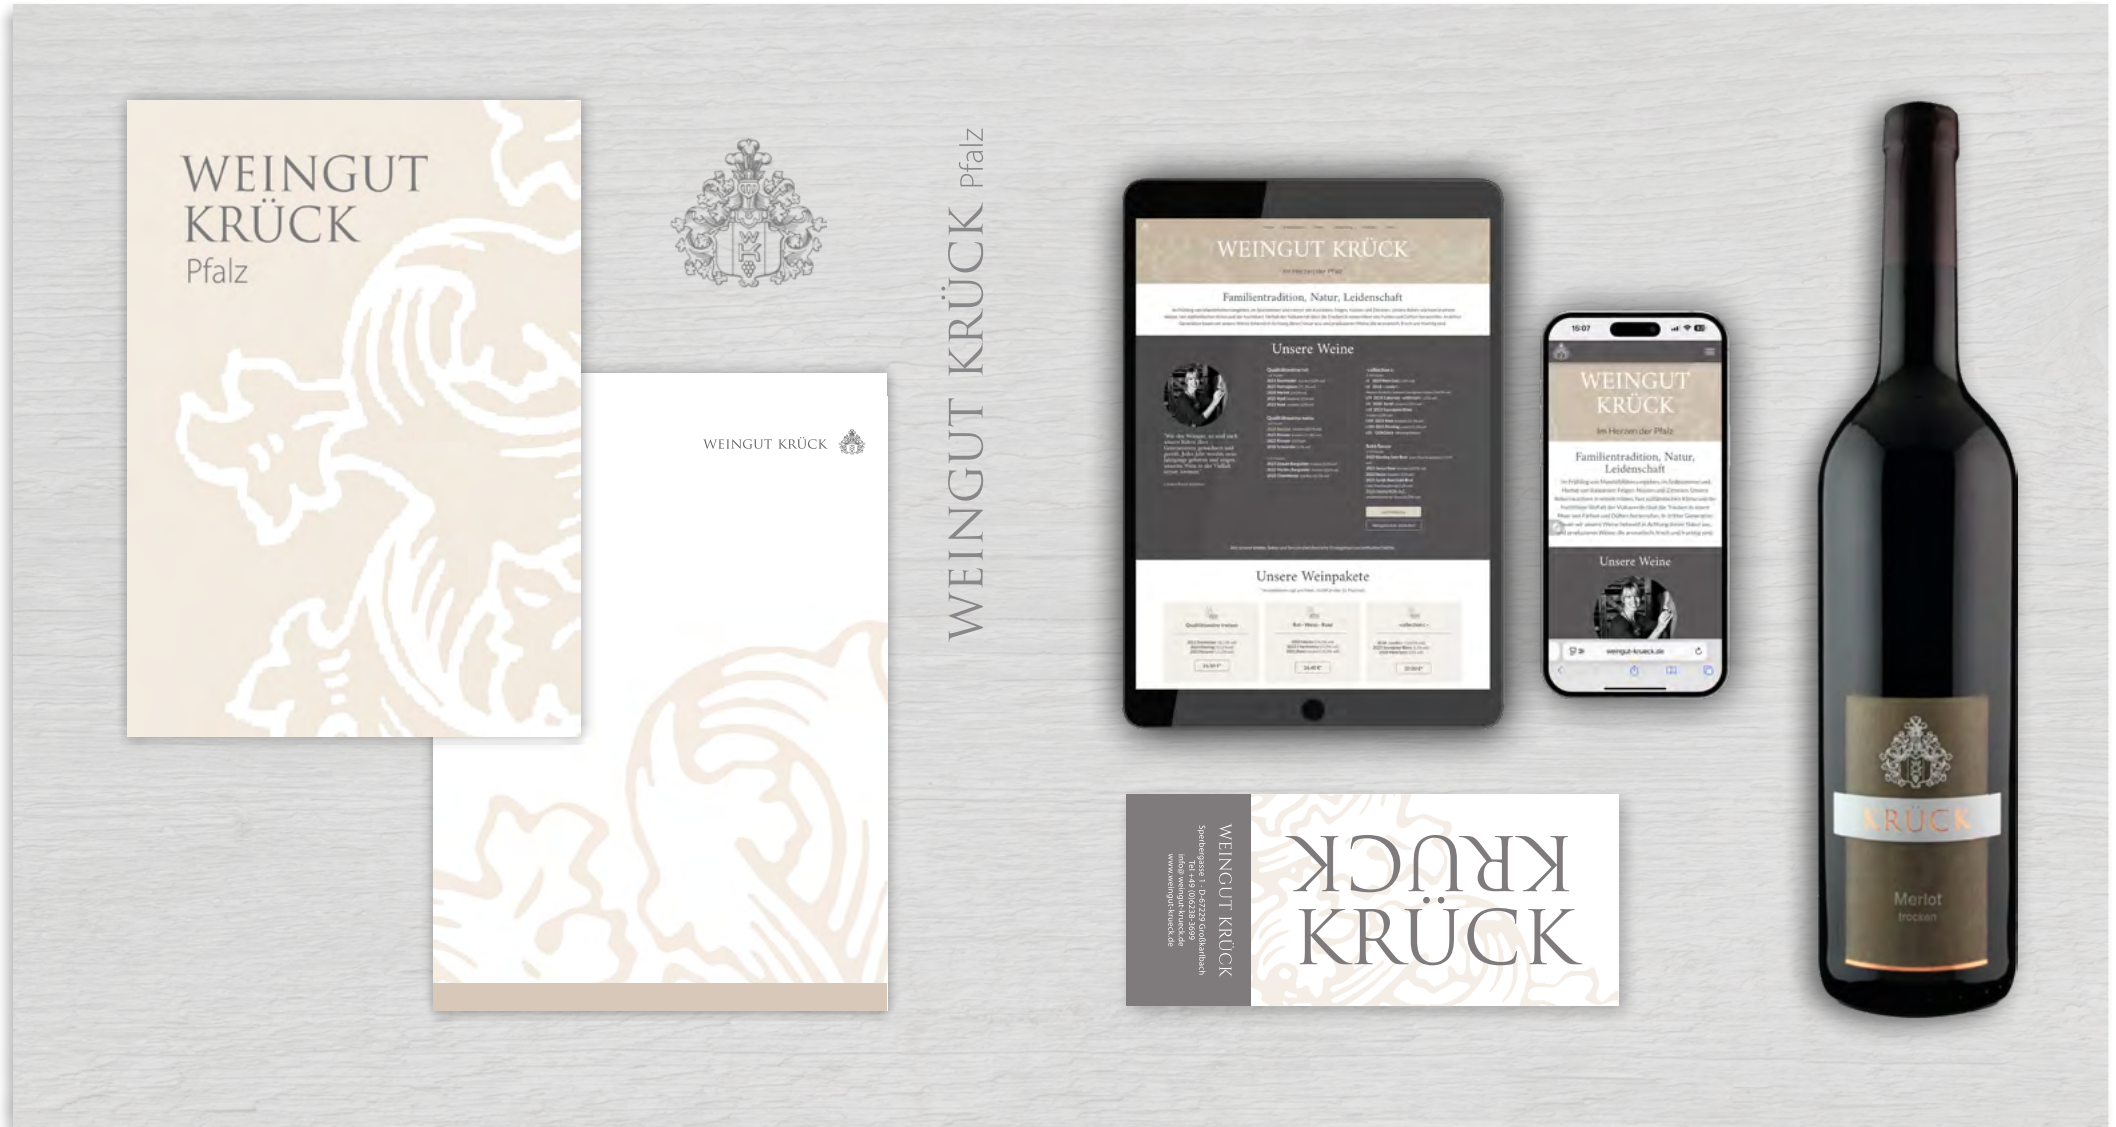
WEINGUT
KRÜCK
Pfalz

WEINGUT KRÜCK

WEINGUT KRÜCK Pfalz

WEINGUT KRÜCK
Im Herzen der Pfalz

Familientradition, Natur, Leidenschaft

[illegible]

Unsere Weine

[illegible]

Unsere Weinpakete

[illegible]

15:07

WEINGUT
KRÜCK
Im Herzen der Pfalz

Familientradition, Natur, Leidenschaft

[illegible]

Unsere Weine

weingut-krueck.de

WEINGUT KRÜCK
Speiergasse 1 · D-67229 Großkarlbach
Tel. +49 (0)6238-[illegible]
info@weingut-krueck.de
www.weingut-krueck.de

KRÜCK
KRÜCK

KRÜCK
Merlot
trocken